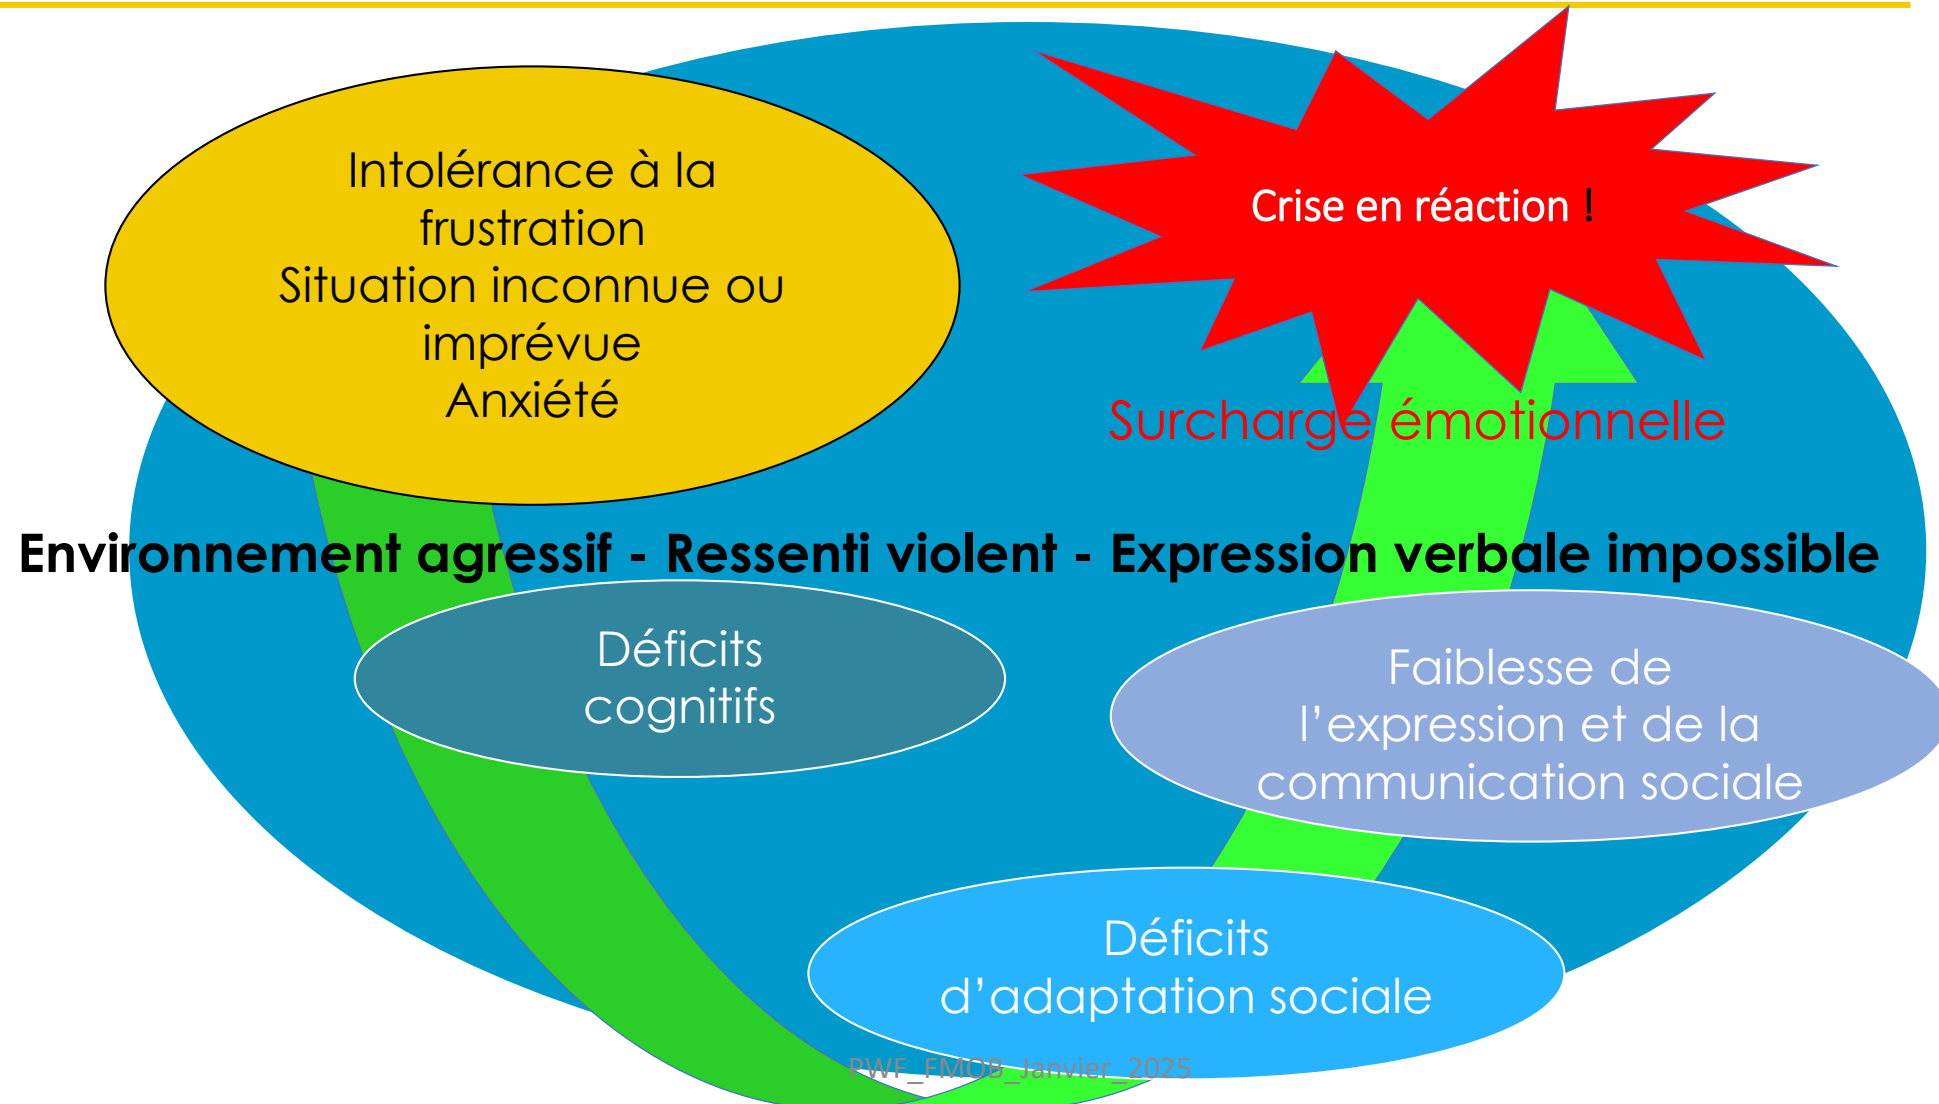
Intolérance à la frustration
Situation inconnue ou imprévue
Anxiété

Crise en réaction !

Surcharge émotionnelle

Environnement agressif - Ressenti violent - Expression verbale impossible

Déficits cognitifs

Faiblesse de l'expression et de la communication sociale

Déficits d'adaptation sociale

PWF_FMOB_Janvier_2025